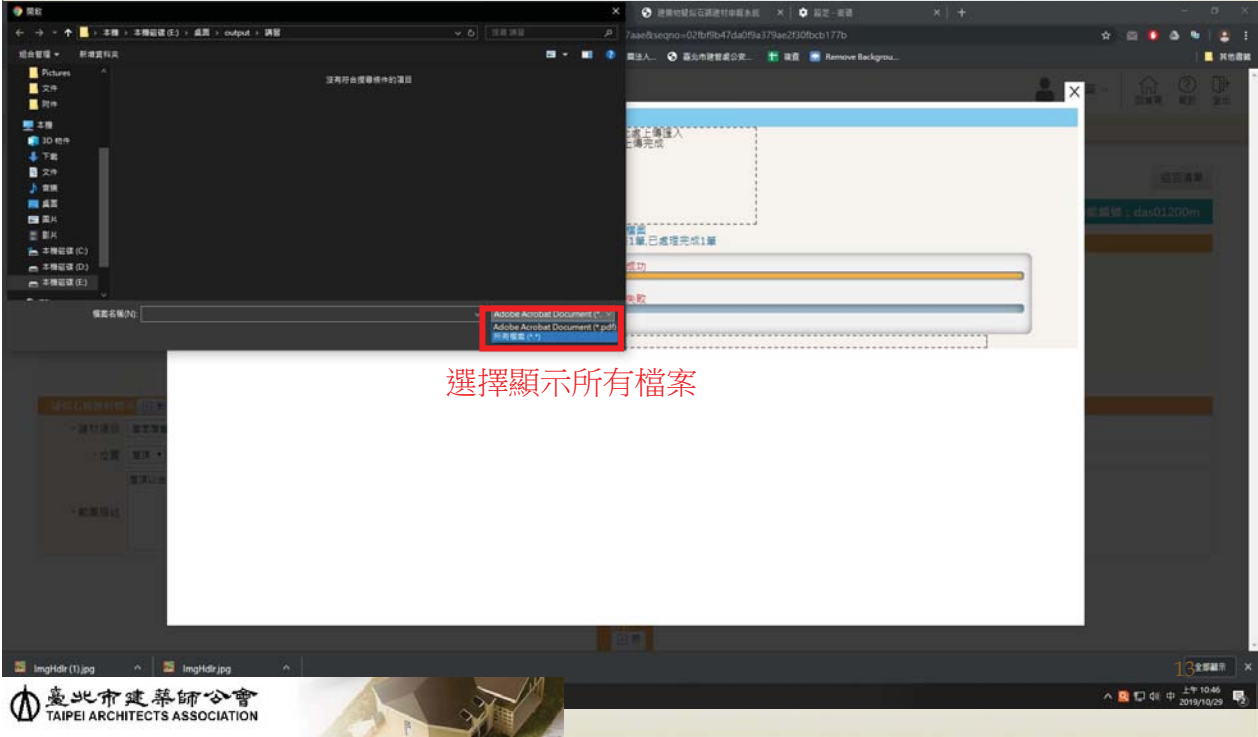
開啟

本機 › 本機磁碟 (E:) › 桌面 › output › 講習

搜尋 講習

組合管理 ▾ 新增資料夾

Pictures
文件
附件
本機
3D 物件
下載
文件
音樂
桌面
圖片
影片
本機磁碟 (C:)
本機磁碟 (D:)
本機磁碟 (E:)

沒有符合搜尋條件的項目

檔案名稱(N):

Adobe Acrobat Document (*.pdf)
Adobe Acrobat Document (*.pdf)
所有檔案 (*.*)

選擇顯示所有檔案

7aae&seqno=02fbf9b47da0f9a379ae2f30fbcb177b

Remove Backgrou...

其他書籤

回首頁 說明 登出

返回清單

das01200m

上傳完成

1筆,已處理完成1筆

成功

失敗

ImgHdlr (1).jpg

ImgHdlr.jpg

全部顯示

13

上午 10:46
2019/10/29

臺北市建築師公會
TAIPEI ARCHITECTS ASSOCIATION